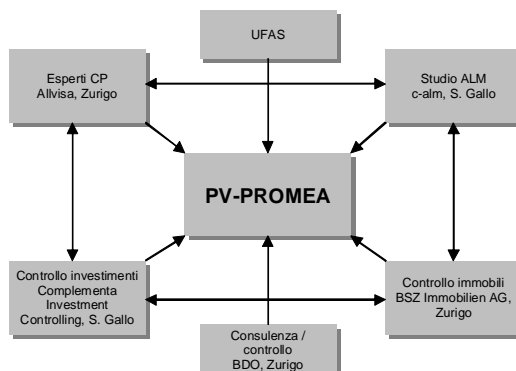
UFAS

Esperti CP
Allvisa, Zurigo

Studio ALM
c-alm, S. Gallo

PV-PROMEA

Controllo investimenti
Complementa
Investment
Controlling, S. Gallo

Consulenza /
controllo
BDO, Zurigo

Controllo immobili
BSZ Immobilien AG,
Zurigo